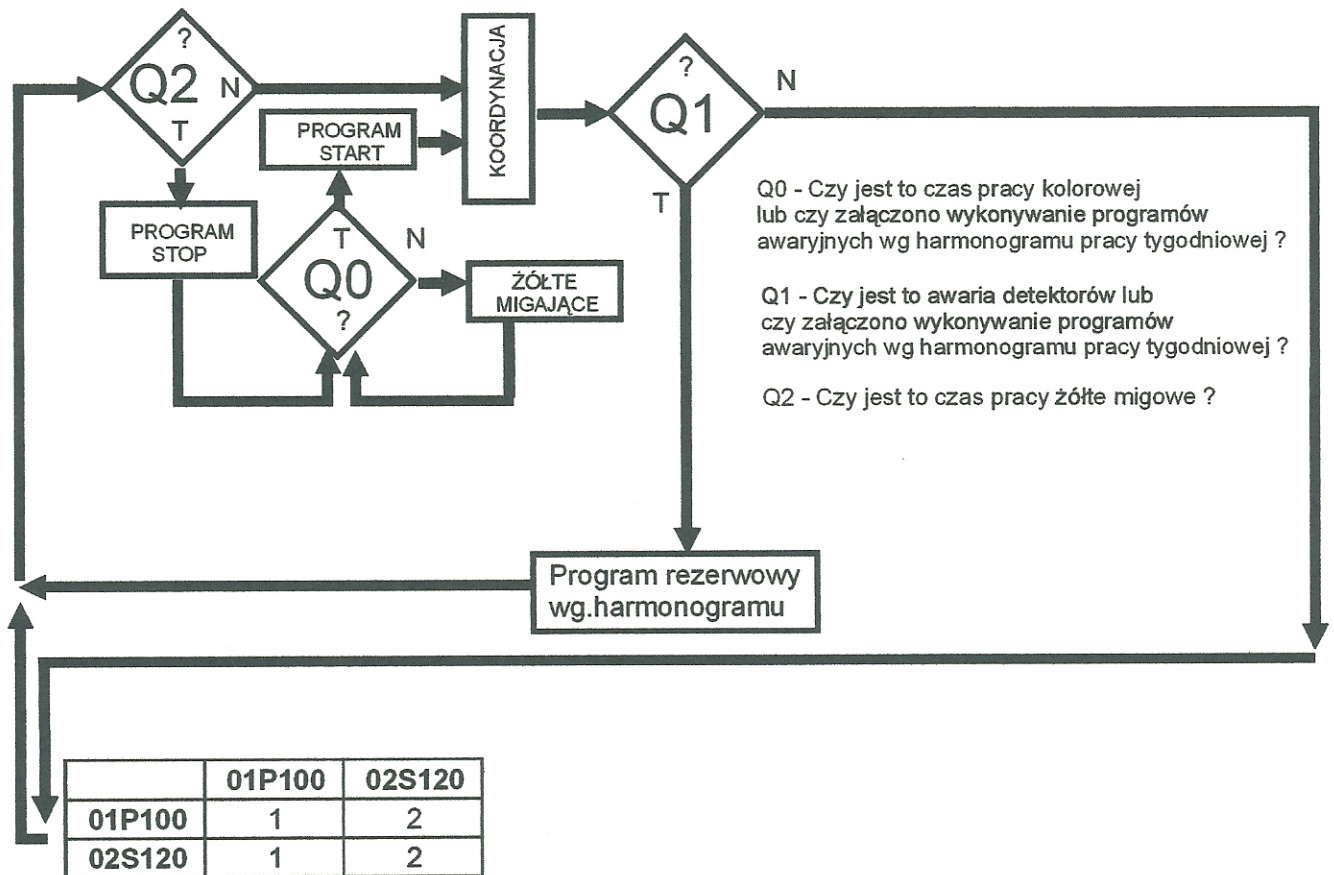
?
Q2
N
T

KOORDYNACJA

PROGRAM START

PROGRAM STOP

T
Q0
?
N

ŻÓŁTE MIGAJĄCE

?
Q1
N
T

Q0 - Czy jest to czas pracy kolorowej lub czy załączono wykonywanie programów awaryjnych wg harmonogramu pracy tygodniowej ?

Q1 - Czy jest to awaria detektorów lub czy załączono wykonywanie programów awaryjnych wg harmonogramu pracy tygodniowej ?

Q2 - Czy jest to czas pracy żółte migowe ?

Program rezerwowy wg.harmonogramu

| | 01P100 | 02S120 |
|---|---|---|
| 01P100 | 1 | 2 |
| 02S120 | 1 | 2 |